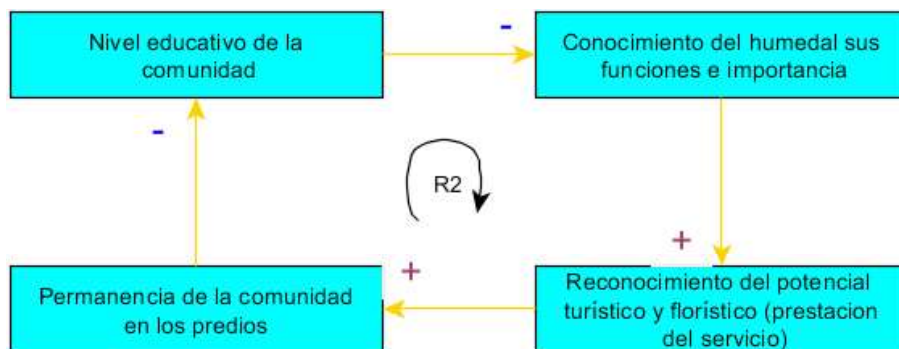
Nivel educativo de la comunidad

-

Conocimiento del humedal sus funciones e importancia

-

R2

+

+

Permanencia de la comunidad en los predios

Reconocimiento del potencial turístico y floristico (prestacion del servicio)